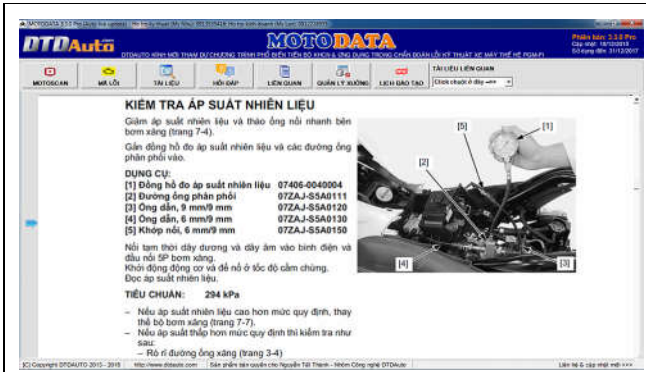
MOTODATA 3.3.0 Pro (Bản quyền) - Tên thiết bị (Mã Máy) ... | Họ tên khách hàng (Mã Cán) ...

DTDAuto

MOTODATA

DTDAUTO KÍNH MỜI THAM DỰ CHƯƠNG TRÌNH PHỔ BIẾN TIẾN BỘ KHCN & ỨNG DỤNG TRONG CHẨN ĐOÁN LỖI KỸ THUẬT XE MÁY THẾ HỆ PGM-FI

Phiên bản: 3.3.0 Pro
Cập nhật: 18/12/2018
Sử dụng đến: 31/12/2017

MOTOSCAN | MÃ LỖI | TÀI LIỆU | HỎI ĐÁP | LIÊN QUAN | QUẢN LÝ XƯỞNG | LỊCH ĐÀO TẠO

TÀI LIỆU LIÊN QUAN
Click chuột ở đây ==>

KIỂM TRA ÁP SUẤT NHIÊN LIỆU

Giảm áp suất nhiên liệu và tháo ống nối nhanh bên bơm xăng (trang 7-4).

Gắn đồng hồ đo áp suất nhiên liệu và các đường ống phân phối vào.

DỤNG CỤ:
[1] Đồng hồ đo áp suất nhiên liệu 07406-0040004
[2] Đường ống phân phối 07ZAJ-S5A0111
[3] Ống dẫn, 9 mm/9 mm 07ZAJ-S5A0120
[4] Ống dẫn, 6 mm/9 mm 07ZAJ-S5A0130
[5] Khớp nối, 6 mm/9 mm 07ZAJ-S5A0150

Nối tạm thời dây dương và dây âm vào bình điện và đầu nối 5P bơm xăng.
Khởi động động cơ và để nổ ở tốc độ cầm chừng.
Đọc áp suất nhiên liệu.

TIÊU CHUẨN: 294 kPa

– Nếu áp suất nhiên liệu cao hơn mức quy định, thay thế bộ bơm xăng (trang 7-7).
– Nếu áp suất thấp hơn mức quy định thì kiểm tra như sau:
– Rò rỉ đường ống xăng (trang 3-4)

[5] [1] [2] [4] [3]

(C) Copyright DTDAUTO 2013 - 2018 | http://www.dtdauto.com | Sản phẩm bản quyền của Nguyễn Tất Thành - Nhóm Công nghệ DTDAuto | Liên hệ & cập nhật mới ==>